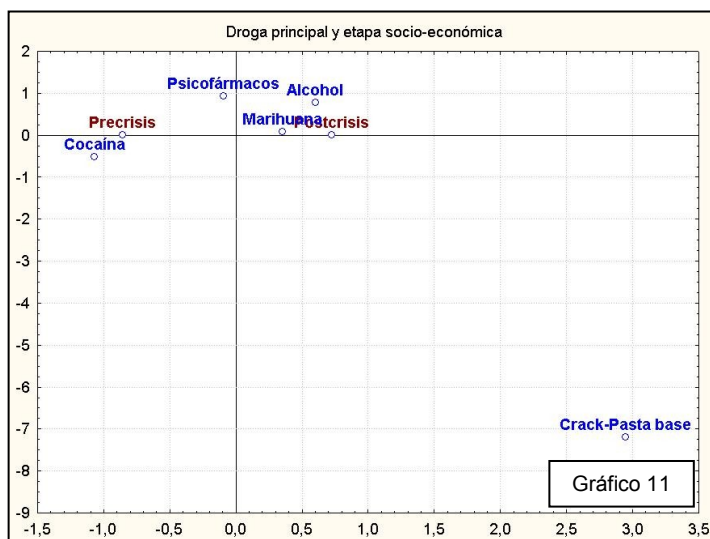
Droga principal y etapa socio-económica

Psicofármacos
Alcohol
Precrisis
Marihuana
Postcrisis
Cocaína
Crack-Pasta base

2
1
0
-1
-2
-3
-4
-5
-6
-7
-8
-9

-1,5 -1,0 -0,5 0,0 0,5 1,0 1,5 2,0 2,5 3,0 3,5

Gráfico 11